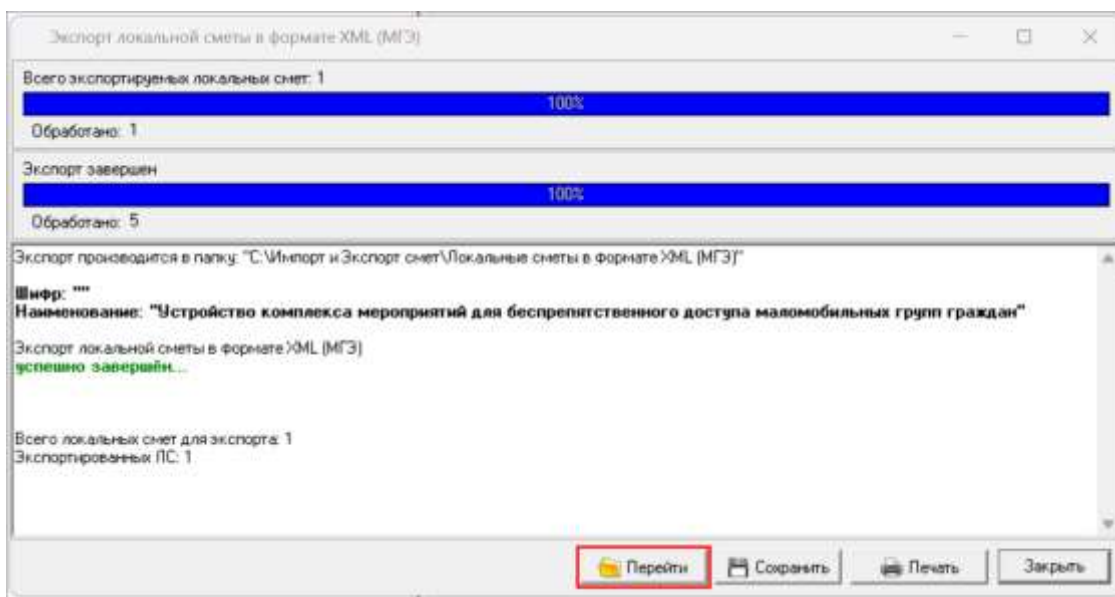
Экспорт локальной сметы в формате XML (МГЭ)

Всего экспортируемых локальных смет: 1

100%

Обработано: 1

Экспорт завершен

100%

Обработано: 5

Экспорт производится в папку: "C:\Импорт и Экспорт смет\Локальные сметы в формате XML (МГЭ)"

Шифр: ""
Наименование: "Устройство комплекса мероприятий для беспрепятственного доступа маломобильных групп граждан"

Экспорт локальной сметы в формате XML (МГЭ)
успешно завершён...

Всего локальных смет для экспорта: 1
Экспортированных ЛС: 1

Перейти
Сохранить
Печать
Закрыть